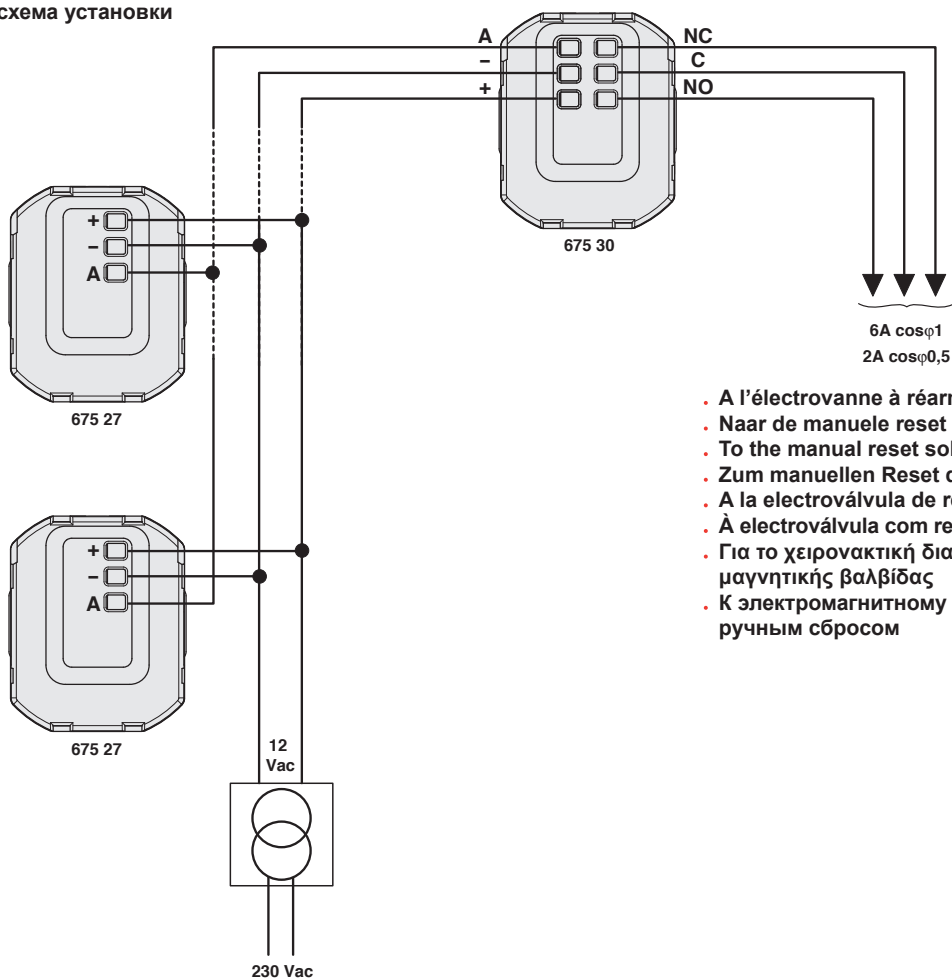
схема установки

A
–
+

NC
C
NO

675 30

+
–
A

675 27

+
–
A

675 27

12 Vac

230 Vac

6A cos$\varphi$1
2A cos$\varphi$0,5

. A l’électrovanne à réarm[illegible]
. Naar de manuele reset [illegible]
. To the manual reset sol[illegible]
. Zum manuellen Reset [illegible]
. A la electroválvula de re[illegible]
. À electroválvula com re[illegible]
. Για το χειροκινητική δια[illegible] μαγνητικής βαλβίδας
. К электромагнитному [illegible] ручным сбросом